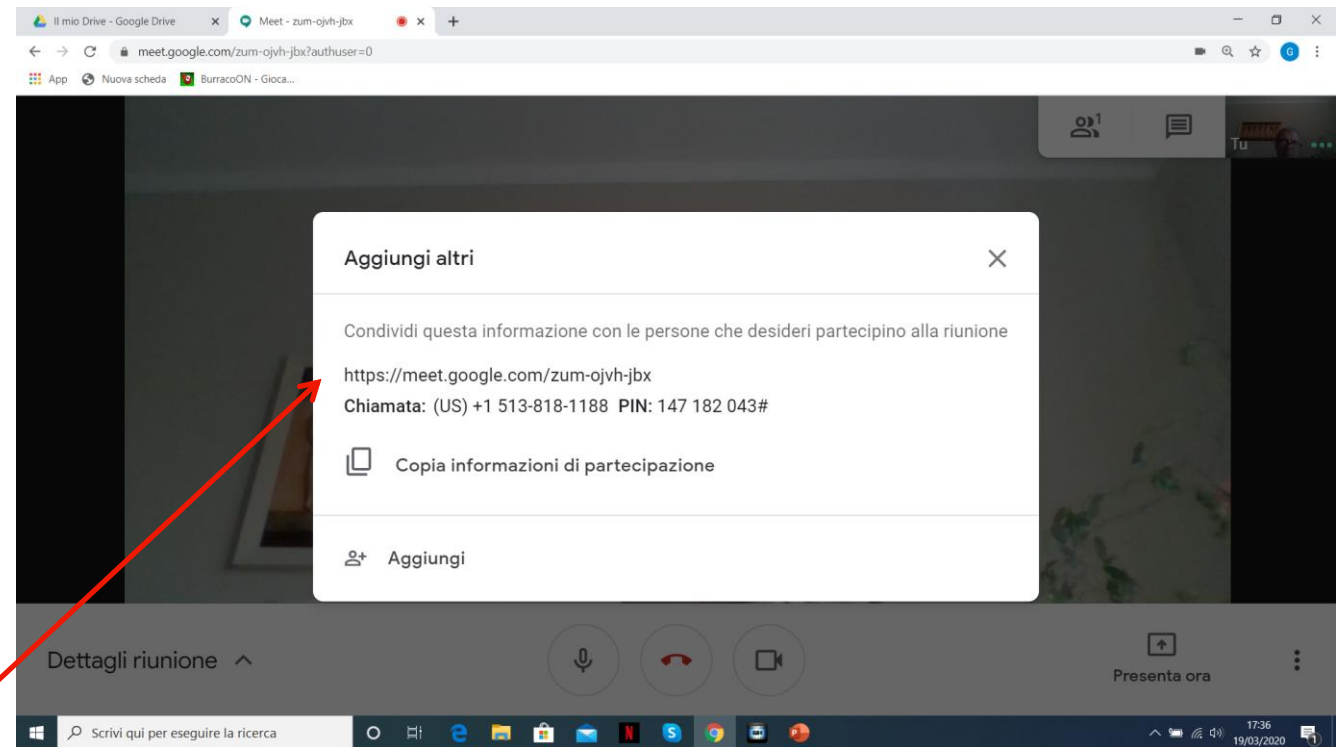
Il mio Drive - Google Drive
Meet - zum-ojvh-jbx
meet.google.com/zum-ojvh-jbx?authuser=0
App Nuova scheda BurracoON - Gioca...

1
Tu

Aggiungi altri

Condividi questa informazione con le persone che desideri partecipino alla riunione

https://meet.google.com/zum-ojvh-jbx
**Chiamata:** (US) +1 513-818-1188 **PIN:** 147 182 043#

Copia informazioni di partecipazione

Aggiungi

Dettagli riunione

Presenta ora

Scrivi qui per eseguire la ricerca

17:36
19/03/2020